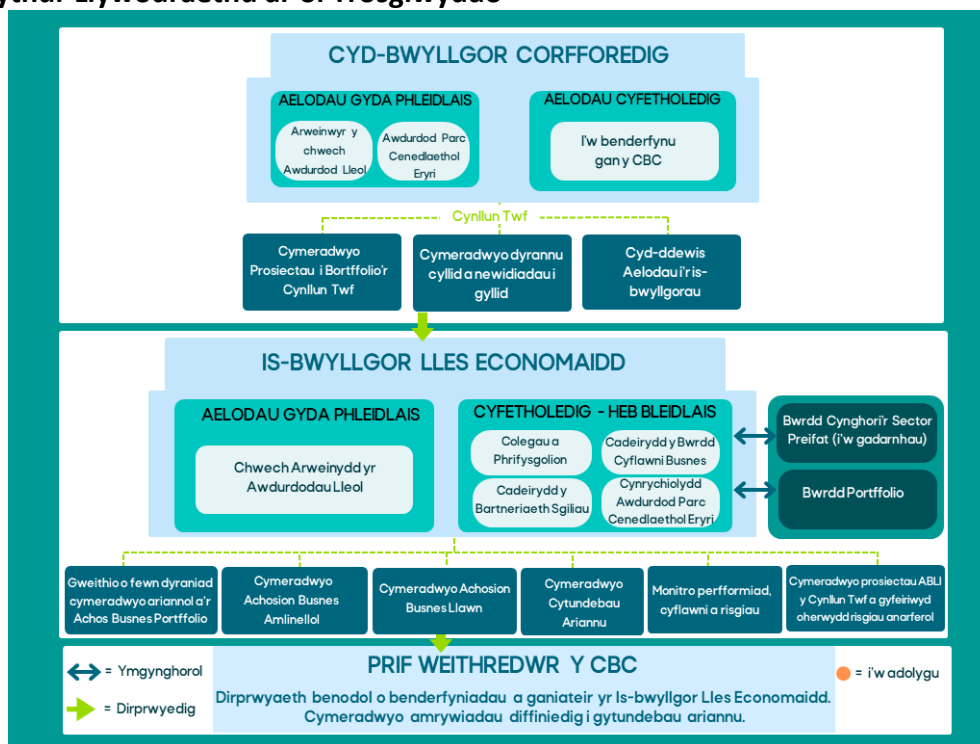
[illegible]ythur Lywodraethu ar ôl Trosglwyddo

CYD-BWYLLGOR CORFFOREDIG

AELODAU GYDA PHLEIDLAIS

Arweinwyr y chwech Awdurdod Lleol

Awdurdod Parc Cenedlaethol Eryri

AELODAU CYFETHOLEDIG

I'w benderfynu gan y CBC

Cynllun Twf

Cymeradwyo Prosiectau i Bortffolio'r Cynllun Twf

Cymeradwyo dyrannu cyllid a newidiadau i gyllid

Cyd-ddewis Aelodau i'r is-bwyllgorau

IS-BWYLLGOR LLES ECONOMAIDD

AELODAU GYDA PHLEIDLAIS

Chwech Arweinydd yr Awdurdodau Lleol

CYFETHOLEDIG - HEB BLEIDLAIS

Colegau a Phrifysgolion

Cadeirydd y Bwrdd Cyflawni Busnes

Cadeirydd y Bartneriaeth Sgiliau

Cynrychiolydd Awdurdod Parc Cenedlaethol Eryri

Bwrdd Cynghori'r Sector Preifat (i'w gadarnhau)

Bwrdd Portffolio

Gweithio o fewn dyraniad cymeradwyo ariannol a'r Achos Busnes Portffolio

Cymeradwyo Achosion Busnes Amlinellol

Cymeradwyo Achosion Busnes Llawn

Cymeradwyo Cytundebau Ariannu

Monitro perfformiad, cyflawni a risgiau

Cymeradwyo prosiectau ABLI y Cynllun Twf a gyfeiriwyd oherwydd risgiau anarferol

= Ymgynghorol

= Dirprwyedig

PRIF WEITHREDWR Y CBC

Dirprwyaeth benodol o benderfyniadau a ganiateir yr Is-bwyllgor Lles Economaidd. Cymeradwyo amrywiadau diffiniedig i gytundebau ariannu.

= i'w adolygu